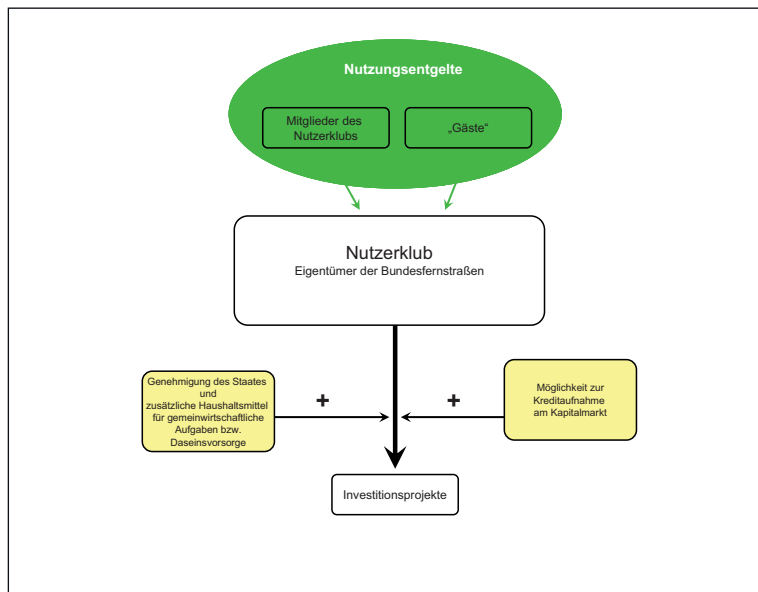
Nutzungsentgelte

Mitglieder des Nutzerklubs

„Gäste“

Nutzerklub
Eigentümer der Bundesfernstraßen

Genehmigung des Staates und zusätzliche Haushaltsmittel für gemeinwirtschaftliche Aufgaben bzw. Daseinsvorsorge

+

+

Möglichkeit zur Kreditaufnahme am Kapitalmarkt

Investitionsprojekte